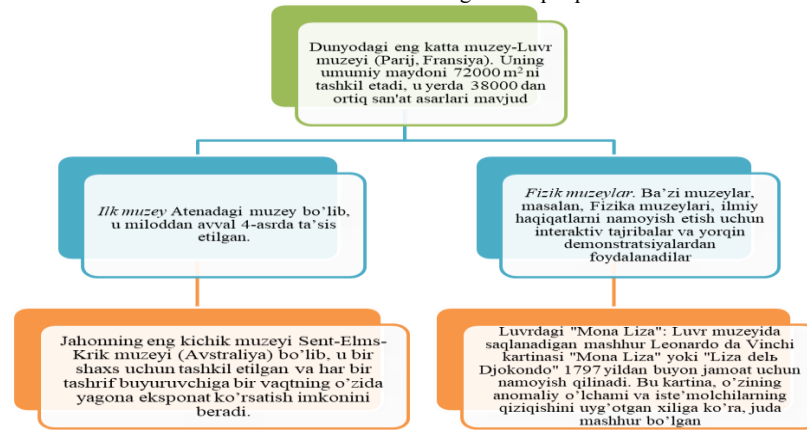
Dunyodagi eng katta muzey-Luvr muzeyi (Parij, Fransiya). Uning umumiy maydoni 72000 $m^2$ ni tashkil etadi, u yerda 38000 dan ortiq san'at asarlari mavjud

Ilk muzey Atenadagi muzey bo'lib, u miloddan avval 4-asrda ta'sis etilgan.

Fizik muzeylar. Ba'zi muzeylar, masalan, Fizika muzeylari, ilmiy haqiqatlarni namoyish etish uchun interaktiv tajribalar va yorqin demonstratsiyalardan foydalanadilar

Jahonning eng kichik muzeyi Sent-Elms-Krik muzeyi (Avstraliya) bo'lib, u bir shaxs uchun tashkil etilgan va har bir tashrif buyuruvchiga bir vaqtning o'zida yagona eksponat ko'rsatish imkonini beradi.

Luvrdagi "Mona Liza": Luvr muzeyida saqlanadigan mashhur Leonardo da Vinchi kartinasi "Mona Liza" yoki "Liza delь Djokondo" 1797 yildan buyon jamoat uchun namoyish qilinadi. Bu kartina, o'zining anomaliy o'lchami va iste'molchilarning qiziqishini uyg'otgan xiliga ko'ra, juda mashhur bo'lgan